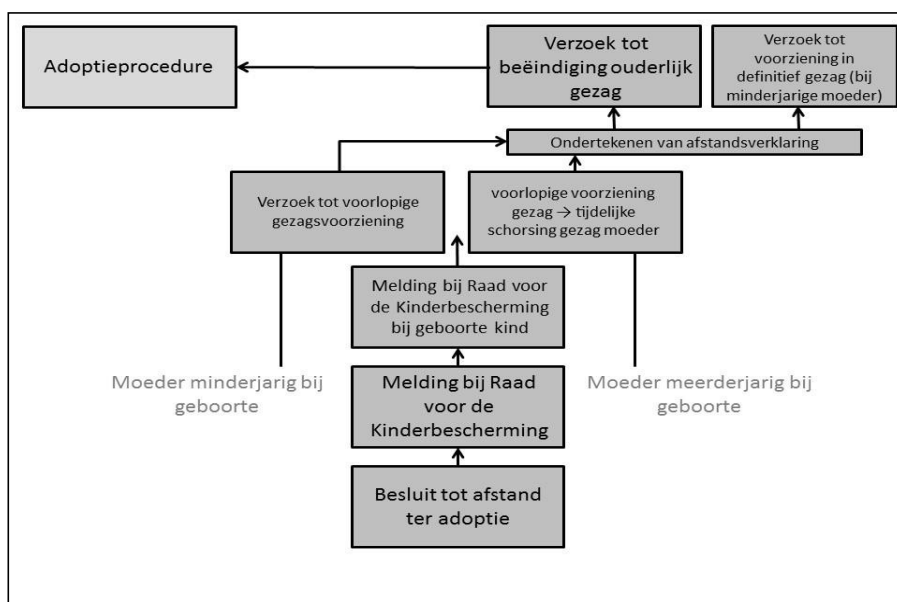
Adoptieprocedure

Verzoek tot beëindiging ouderlijk gezag

Verzoek tot voorziening in definitief gezag (bij minderjarige moeder)

Ondertekenen van afstandsverklaring

Verzoek tot voorlopige gezagsvoorziening

voorlopige voorziening gezag → tijdelijke schorsing gezag moeder

Melding bij Raad voor de Kinderbescherming bij geboorte kind

Moeder minderjarig bij geboorte

Melding bij Raad voor de Kinderbescherming

Moeder meerderjarig bij geboorte

Besluit tot afstand ter adoptie